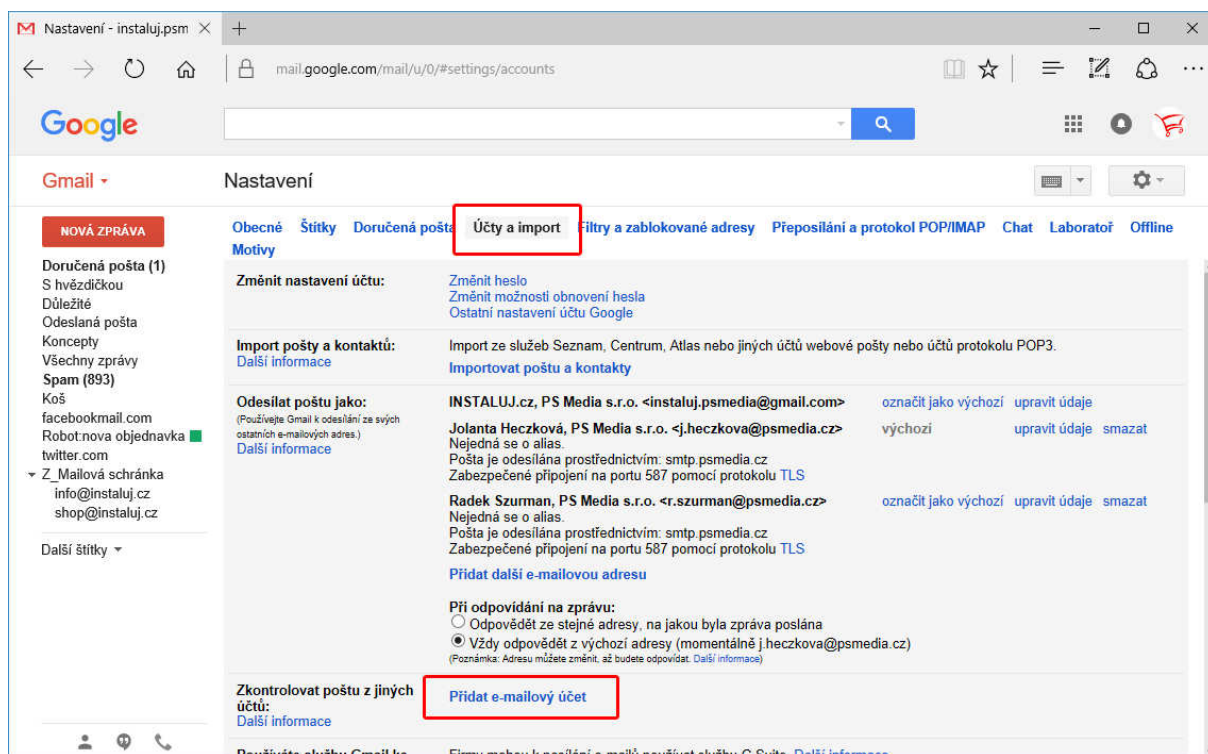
Nastavení - instaluj.psm ×

mail.google.com/mail/u/0/#settings/accounts

Google

Gmail ▾

Nastavení

NOVÁ ZPRÁVA

Doručená pošta (1)
S hvězdičkou
Důležité
Odeslaná pošta
Koncepty
Všechny zprávy
Spam (893)
Koš
facebookmail.com
Robot:nova objednavka
twitter.com
Z_Mailová schránka
info@instaluj.cz
shop@instaluj.cz

Další štítky ▾

Obecné Štítky Doručená pošta Účty a import Filtry a zablokované adresy Přeposílání a protokol POP/IMAP Chat Laboratoř Offline Motivy

| | |
|---|---|
| Změnit nastavení účtu: | Změnit heslo<br>Změnit možnosti obnovení hesla<br>Ostatní nastavení účtu Google |
| Import pošty a kontaktů:<br>Další informace | Import ze služeb Seznam, Centrum, Atlas nebo jiných účtů webové pošty nebo účtů protokolu POP3.<br>Importovat poštu a kontakty |
| Odesílat poštu jako:<br>(Používejte Gmail k odesílání ze svých ostatních e-mailových adres.)<br>Další informace | INSTALUJ.cz, PS Media s.r.o. <instaluj.psmedia@gmail.com> označit jako výchozí upravit údaje<br>Jolanta Heczková, PS Media s.r.o. <j.heczkova@psmedia.cz> výchozí upravit údaje smazat<br>Nejedná se o alias.<br>Pošta je odesílána prostřednictvím: smtp.psmedia.cz<br>Zabezpečené připojení na portu 587 pomocí protokolu TLS<br>Radek Szurman, PS Media s.r.o. <r.szurman@psmedia.cz> označit jako výchozí upravit údaje smazat<br>Nejedná se o alias.<br>Pošta je odesílána prostřednictvím: smtp.psmedia.cz<br>Zabezpečené připojení na portu 587 pomocí protokolu TLS<br>Přidat další e-mailovou adresu<br>Při odpovídání na zprávu:<br>Odpovědět ze stejné adresy, na jakou byla zpráva poslána<br>Vždy odpovědět z výchozí adresy (momentálně j.heczkova@psmedia.cz)<br>(Poznámka: Adresu můžete změnit, až budete odpovídat. Další informace) |
| Zkontrolovat poštu z jiných účtů:<br>Další informace | Přidat e-mailový účet |